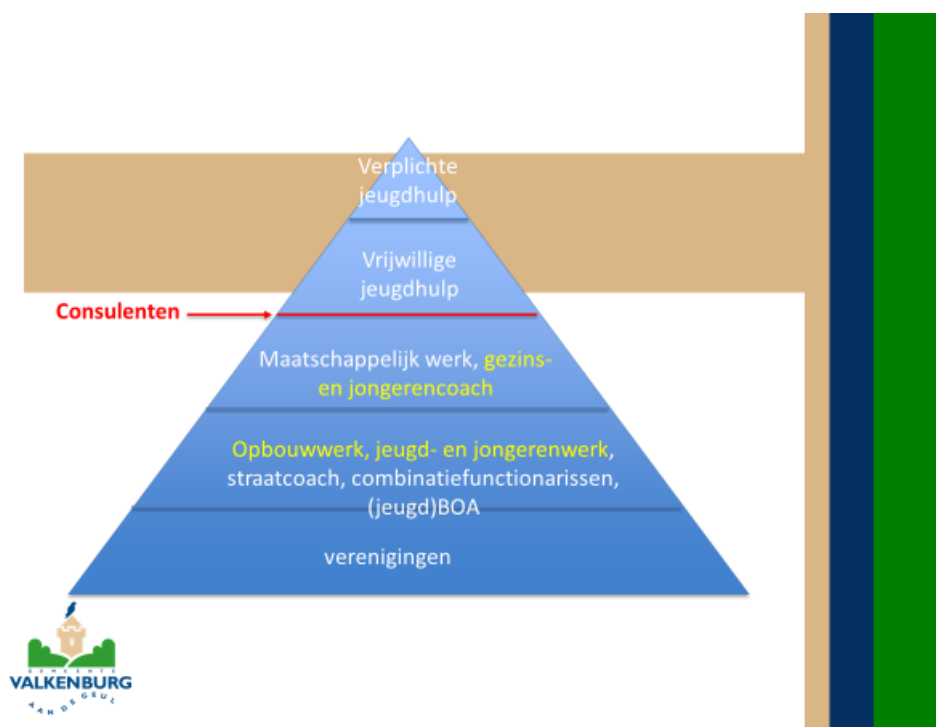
Verplichte jeugdhulp

Vrijwillige jeugdhulp

Consulenten

Maatschappelijk werk, gezins- en jongerencoach

Opbouwwerk, jeugd- en jongerenwerk, straatcoach, combinatiefunctionarissen, (jeugd)BOA

verenigingen

GEMEENTE
VALKENBURG
AAN DE GEUL